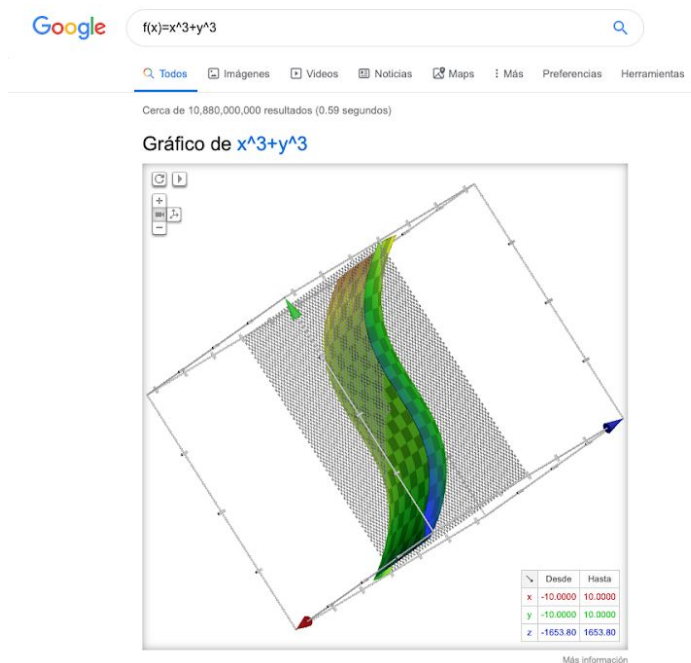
Google

f(x)=x^3+y^3

Todos Imágenes Videos Noticias Maps Más Preferencias Herramientas

Cerca de 10,880,000,000 resultados (0.59 segundos)

Gráfico de x^3+y^3

| ↘ | Desde | Hasta |
|---|---|---|
| x | -10.0000 | 10.0000 |
| y | -10.0000 | 10.0000 |
| z | -1653.80 | 1653.80 |

Más información